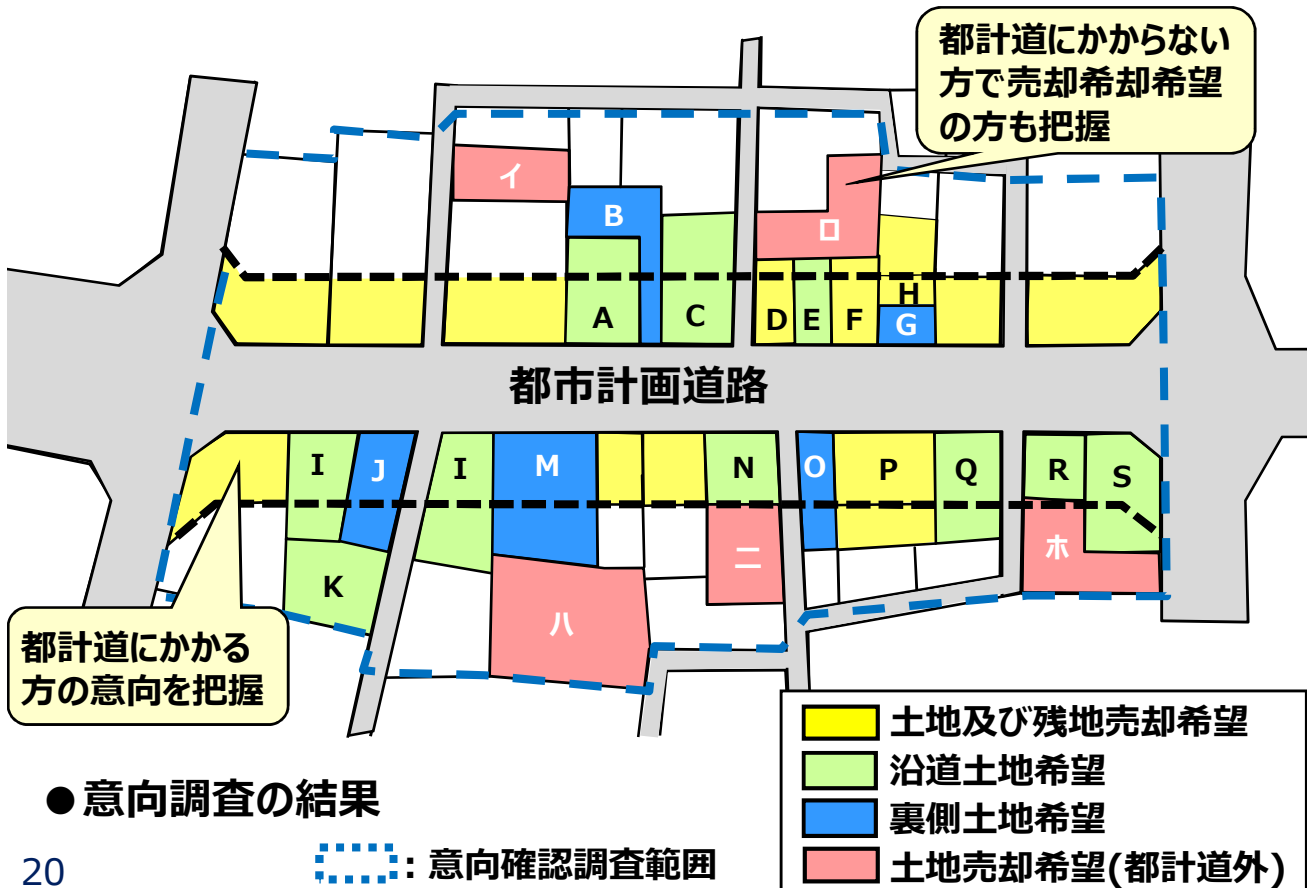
都計道にかからない方で売却希望の方も把握

イ

B

ロ

H

A

C

D E F G

都市計画道路

I J I M N O P Q R S

ニ

ホ

K

ハ

都計道にかかる方の意向を把握

土地及び残地売却希望
沿道土地希望
裏側土地希望
土地売却希望(都計道外)

●意向調査の結果

: 意向確認調査範囲

20